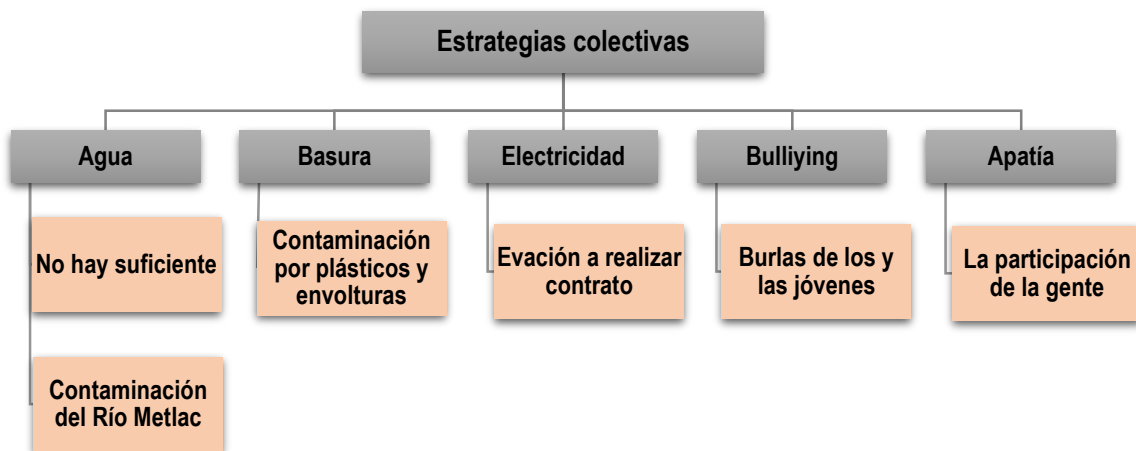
Estrategias colectivas

Agua

No hay suficiente

Contaminación del Río Metlac

Basura

Contaminación por plásticos y envolturas

Electricidad

Evación a realizar contrato

Bulliying

Burlas de los y las jóvenes

Apatía

La participación de la gente